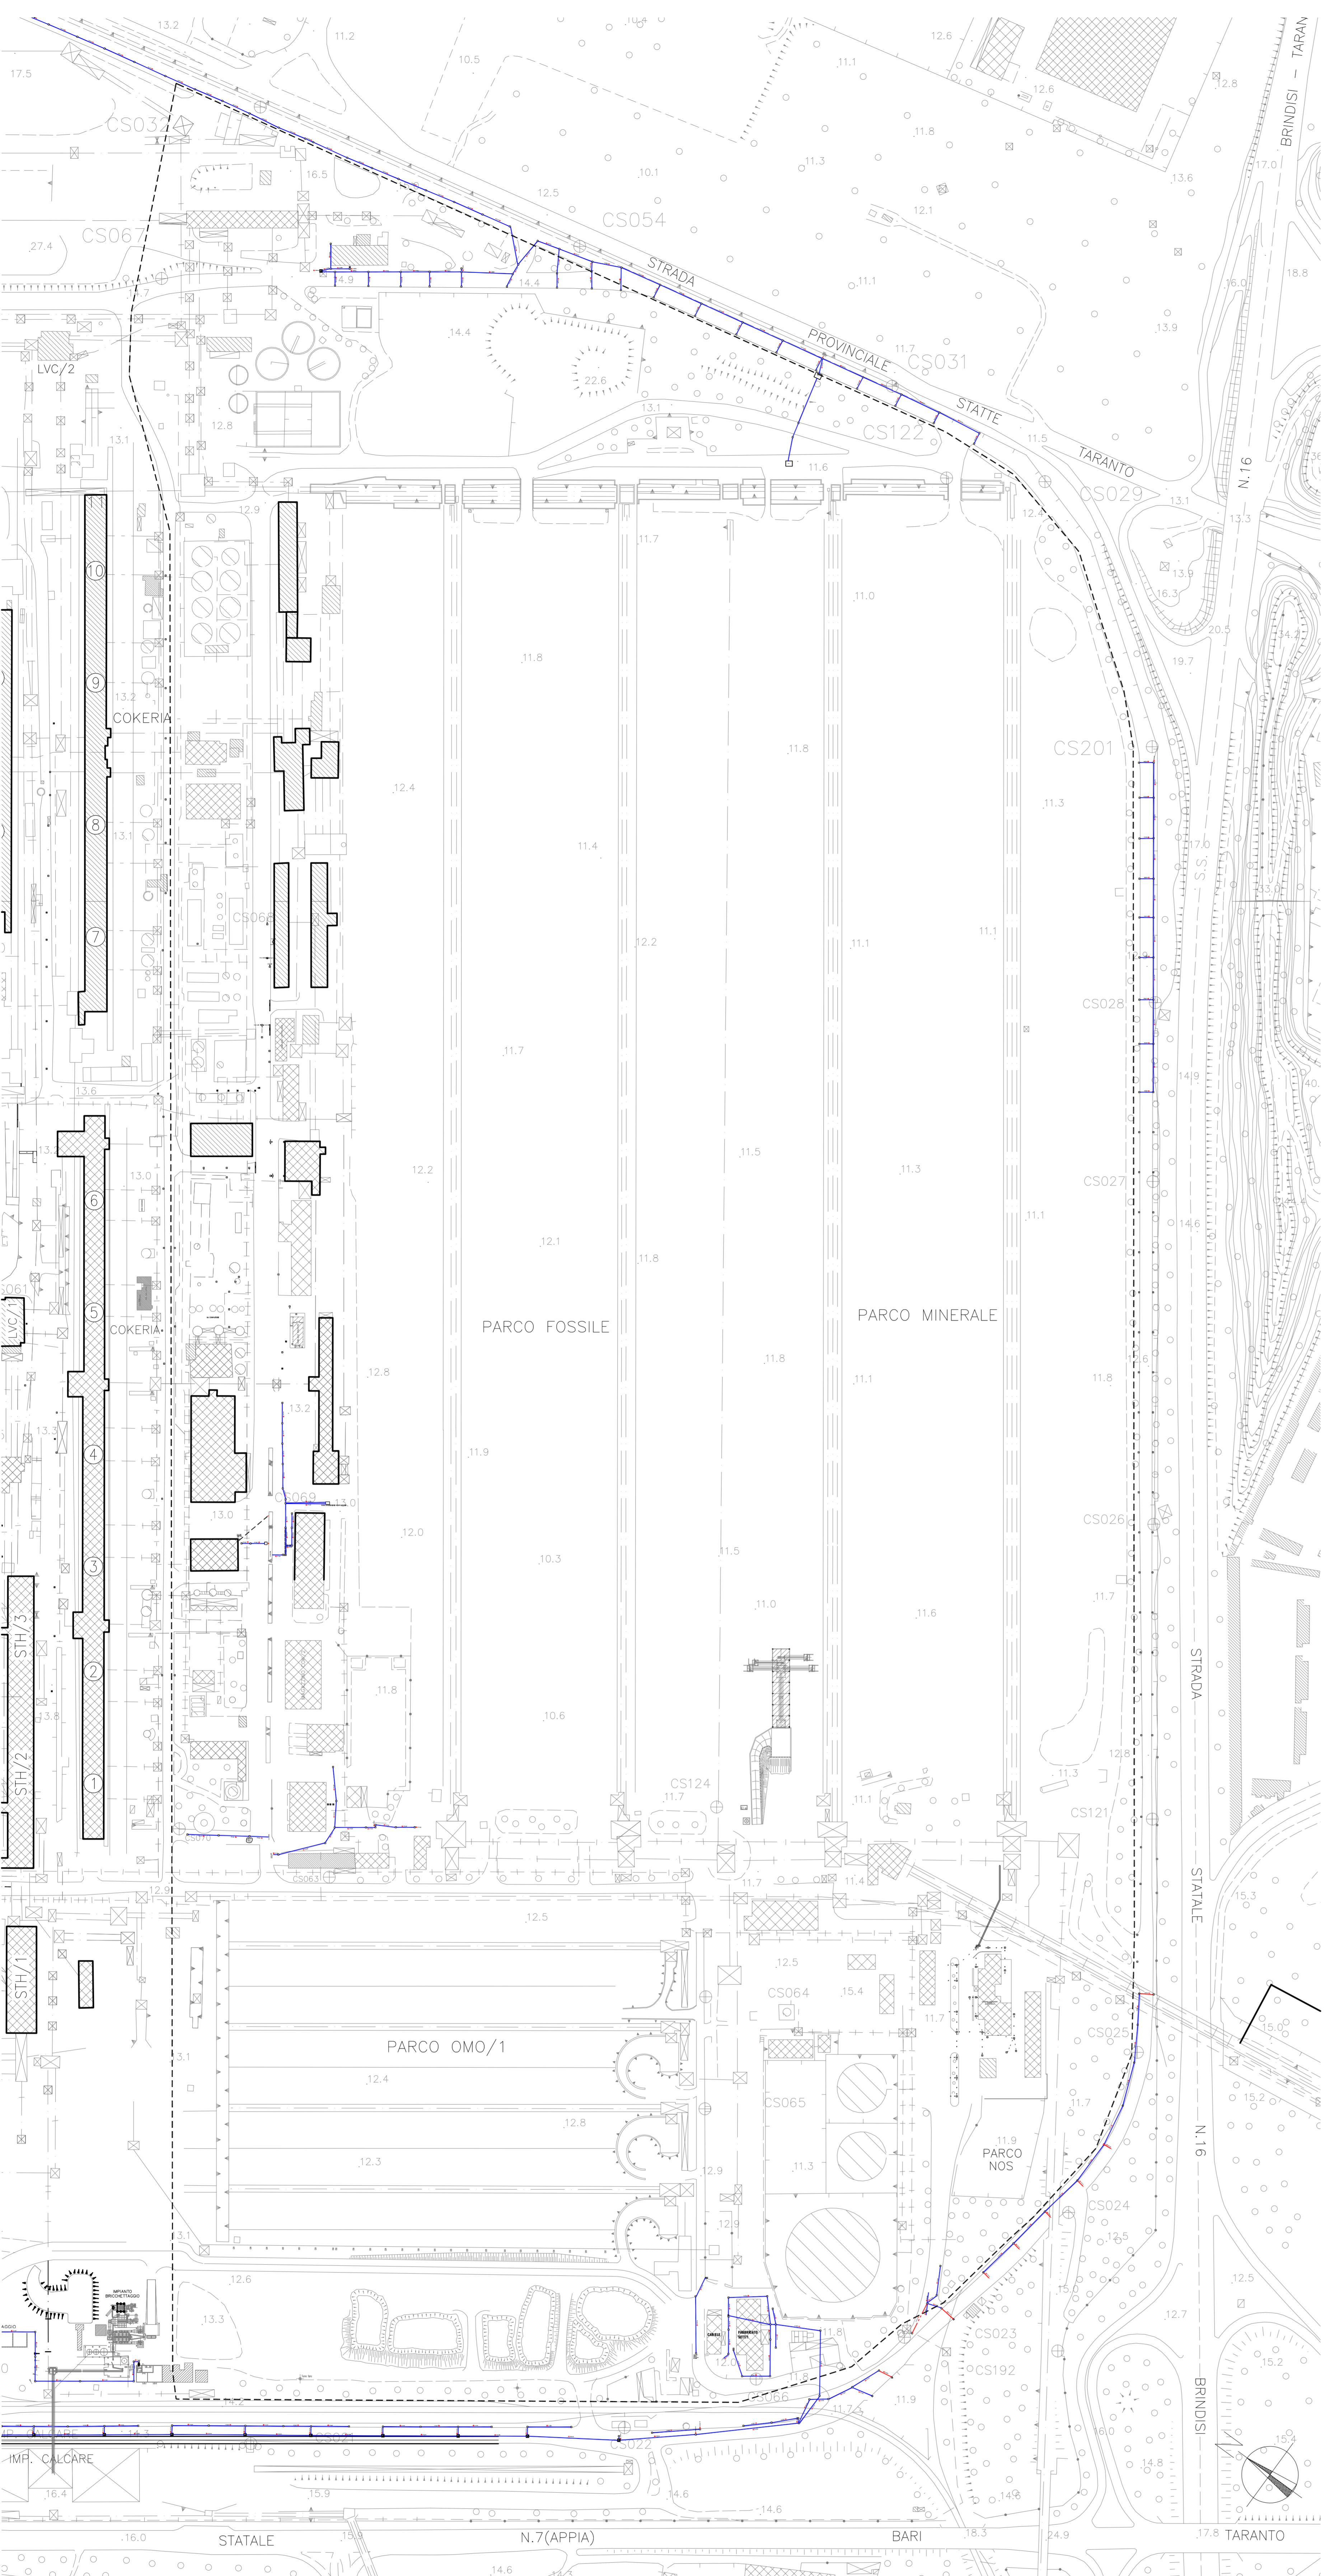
13.2
11.2
10.5
12.6
11.1
BRINDISI – TARAN
17.5
12.6
12.8
CS032
11.8
16.5
10.1
11.3
13.6
17.0
12.5
CS054
12.1
CS067
27.4
STRADA
18.8
14.9
14.4
11.1
16.0
14.4
PROVINCIALE
11.7
CS031
13.9
LVC/2
22.6
STATTE
13.1
CS122
11.5
12.8
TARANTO
13.1
11.6
CS029
N.16
12.9
12.4
13.1
11.7
13.3
10
11.0
13.9
16.3
20.5
11.8
19.7
9
13.2
COKERIA
CS201
11.8
12.4
8
11.3
13.1
11.4
17.0
S.S.
CS068
7
12.2
11.1
11.1
CS028
11.7
14.9
13.6
11.5
12.2
11.3
CS027
13.0
6
11.1
14.6
12.1
11.8
5
COKERIA
PARCO FOSSILE
PARCO MINERALE
12.8
11.8
11.1
11.8
13.2
4
11.9
CS069
13.0
CS026
3
13.0
12.0
10.3
11.5
STH/3
11.0
11.6
11.7
2
STRADA
11.8
10.6
STH/2
12.8
11.3
1
CS124
11.7
CS121
11.1
11.7
11.4
12.9
12.5
STATALE
15.3
12.5
STH/1
CS064
15.4
11.7
15.0
CS025
PARCO OMO/1
12.4
CS065
11.7
15.2
12.8
N.16
11.9
PARCO
NOS
12.3
11.3
12.9
CS024
12.5
12.6
12.5
13.3
CS023
12.7
CS192
15.2
11.8
11.9
BRINDISI
IMP. CALCARE
15.4
14.8
16.4
15.9
14.6
14.6
16.0
STATALE
N.7(APPIA)
BARI
18.3
24.9
17.8
TARANTO
14.6